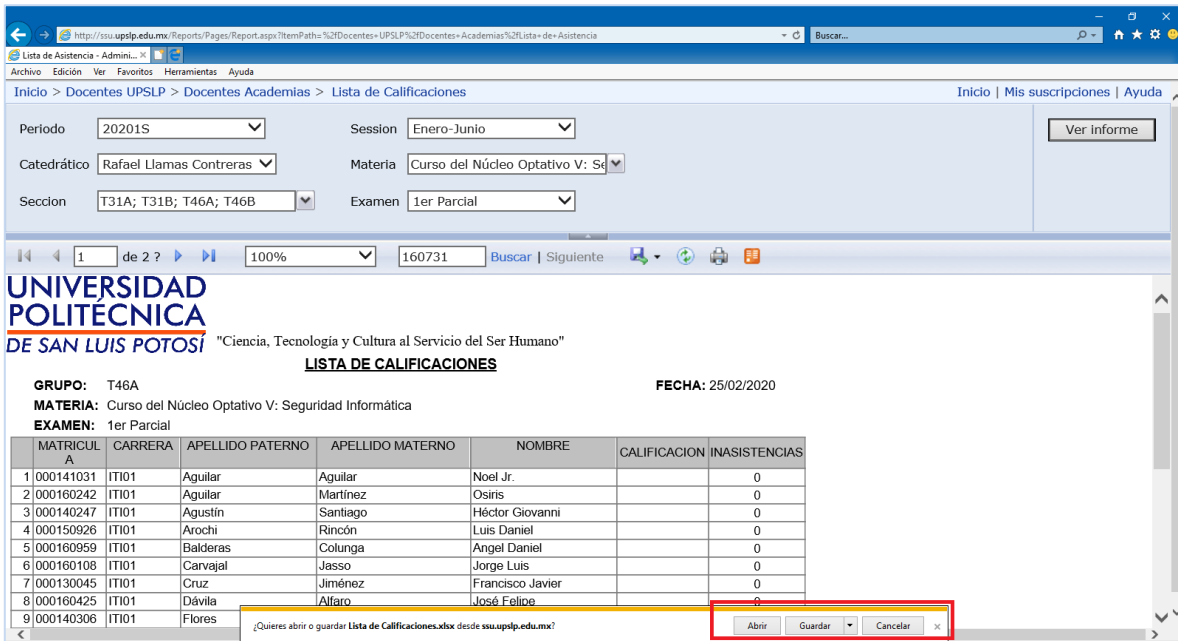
http://ssu.upslp.edu.mx/Reports/Pages/Report.aspx?ItemPath=%2fDocentes+UPSLP%2fDocentes+Academias%2fLista+de+Asistencia

Buscar...

Lista de Asistencia - Admini... ×

Archivo Edición Ver Favoritos Herramientas Ayuda

Inicio > Docentes UPSLP > Docentes Academias > Lista de Calificaciones

Inicio | Mis suscripciones | Ayuda

Periodo 20201S

Session Enero-Junio

Ver informe

Catedrático Rafael Llamas Contreras

Materia Curso del Núcleo Optativo V: Se

Seccion T31A; T31B; T46A; T46B

Examen 1er Parcial

1 de 2 ? 100% 160731 Buscar | Siguiente

UNIVERSIDAD POLITÉCNICA DE SAN LUIS POTOSÍ "Ciencia, Tecnología y Cultura al Servicio del Ser Humano"

LISTA DE CALIFICACIONES

GRUPO: T46A

FECHA: 25/02/2020

MATERIA: Curso del Núcleo Optativo V: Seguridad Informática

EXAMEN: 1er Parcial

| | MATRICULA | CARRERA | APELLIDO PATERNO | APELLIDO MATERNO | NOMBRE | CALIFICACION | INASISTENCIAS |
|---|---|---|---|---|---|---|---|
| 1 | 000141031 | ITI01 | Aguilar | Aguilar | Noel Jr. | | 0 |
| 2 | 000160242 | ITI01 | Aguilar | Martínez | Osiris | | 0 |
| 3 | 000140247 | ITI01 | Agustín | Santiago | Héctor Giovanni | | 0 |
| 4 | 000150926 | ITI01 | Arochi | Rincón | Luis Daniel | | 0 |
| 5 | 000160959 | ITI01 | Balderas | Colunga | Angel Daniel | | 0 |
| 6 | 000160108 | ITI01 | Carvajal | Jasso | Jorge Luis | | 0 |
| 7 | 000130045 | ITI01 | Cruz | Jiménez | Francisco Javier | | 0 |
| 8 | 000160425 | ITI01 | Dávila | Alfaro | José Felipe | | 0 |
| 9 | 000140306 | ITI01 | Flores | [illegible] | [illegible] | | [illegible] |

¿Quieres abrir o guardar Lista de Calificaciones.xlsx desde ssu.upslp.edu.mx?

Abrir Guardar Cancelar ×